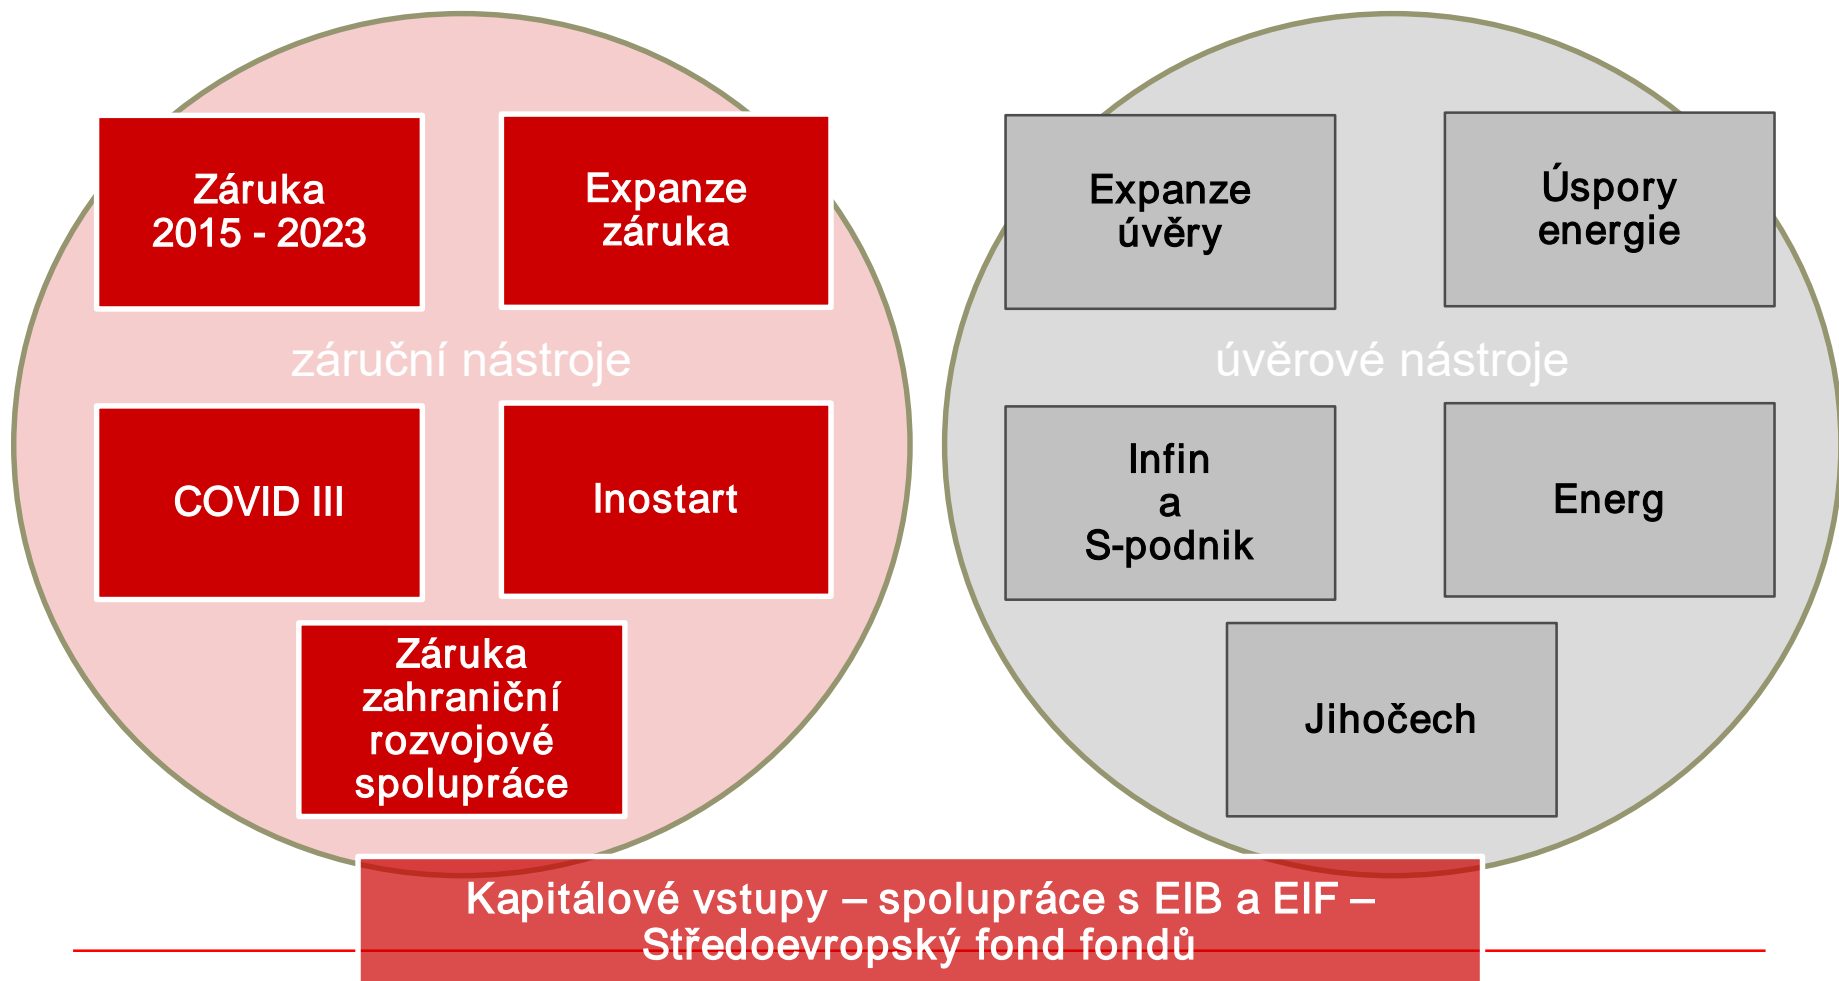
Záruka 2015 - 2023

Expanze záruka

záruční nástroje

COVID III

Inostart

Záruka zahraniční rozvojové spolupráce

Expanze úvěry

Úspory energie

úvěrové nástroje

Infin a S-podnik

Energ

Jihočech

Kapitálové vstupy – spolupráce s EIB a EIF – Středoevropský fond fondů